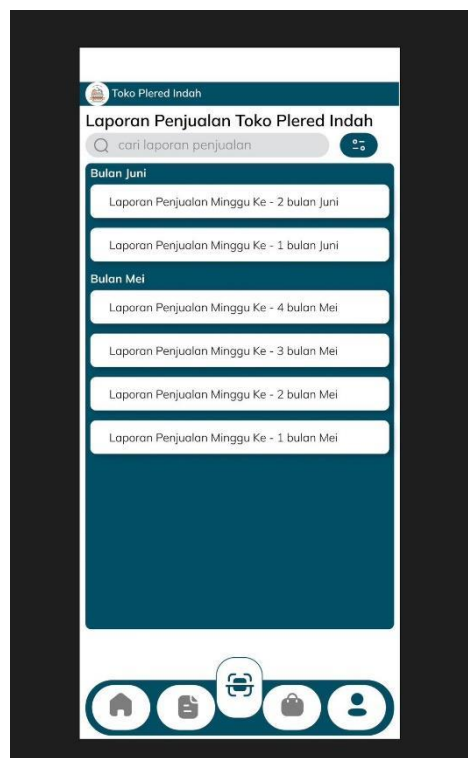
Toko Plered Indah

Laporan Penjualan Toko Plered Indah

cari laporan penjualan

Bulan Juni

Laporan Penjualan Minggu Ke - 2 bulan Juni

Laporan Penjualan Minggu Ke - 1 bulan Juni

Bulan Mei

Laporan Penjualan Minggu Ke - 4 bulan Mei

Laporan Penjualan Minggu Ke - 3 bulan Mei

Laporan Penjualan Minggu Ke - 2 bulan Mei

Laporan Penjualan Minggu Ke - 1 bulan Mei